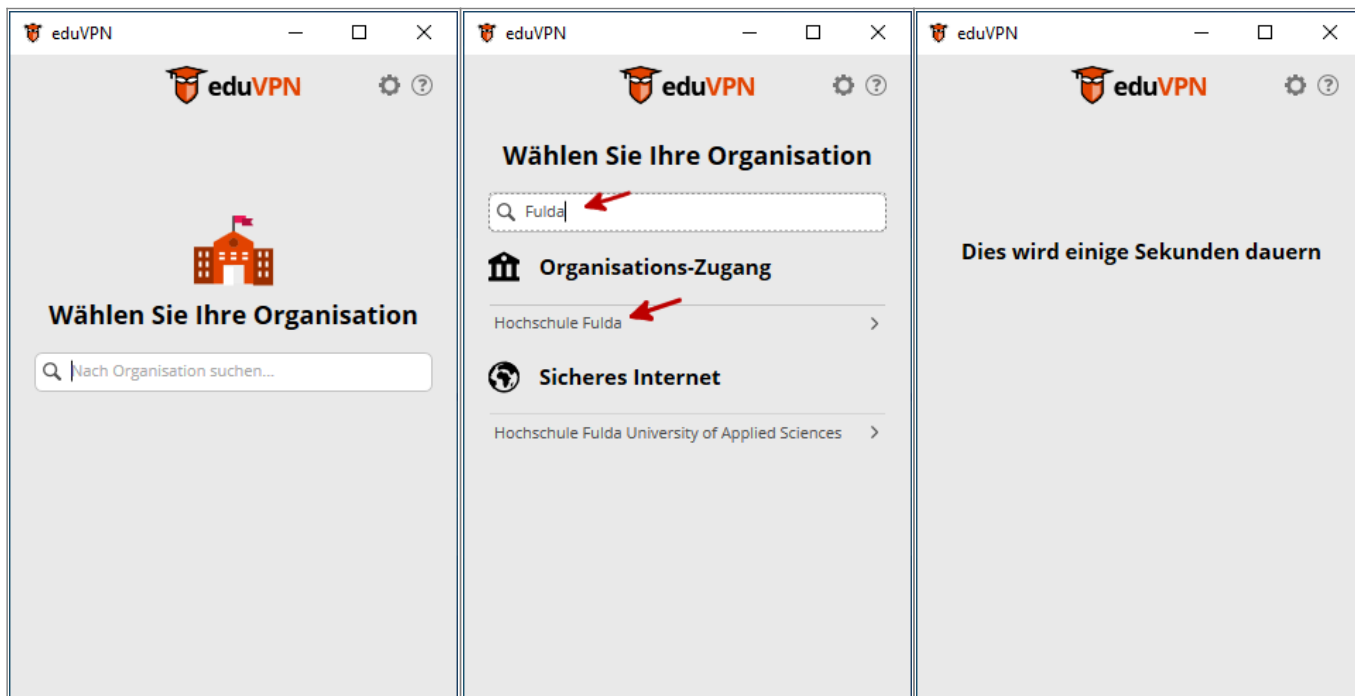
eduVPN

eduVPN

Wählen Sie Ihre Organisation

Nach Organisation suchen...

eduVPN

eduVPN

Wählen Sie Ihre Organisation

Fulda

Organisations-Zugang

Hochschule Fulda

Sicheres Internet

Hochschule Fulda University of Applied Sciences

eduVPN

eduVPN

Dies wird einige Sekunden dauern